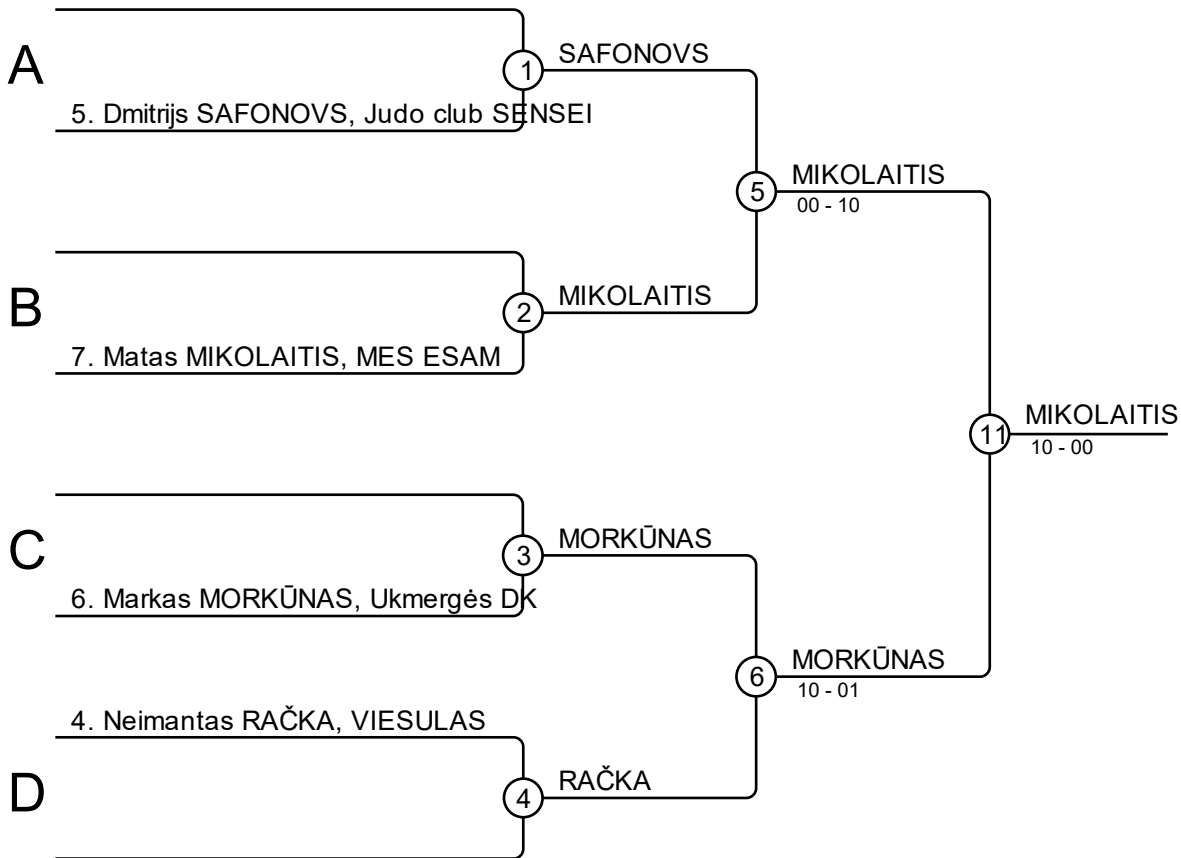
A

1 SAFONOVS

5. Dmitrijs SAFONOVS, Judo club SENSEI

5 MIKOLAITIS
00 - 10

B

2 MIKOLAITIS

7. Matas MIKOLAITIS, MES ESAM

11 MIKOLAITIS
10 - 00

C

3 MORKŪNAS

6. Markas MORKŪNAS, Ukmergės DK

6 MORKŪNAS
10 - 01

4. Neimantas RAČKA, VIESULAS

D

4 RAČKA